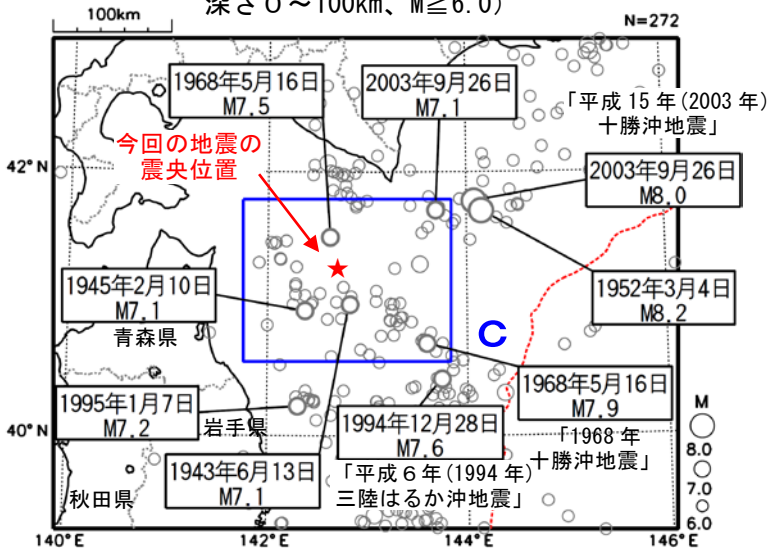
100km

深さ 0～100km、M≧6.0）

N=272

1968年5月16日
M7.5

2003年9月26日
M7.1

「平成 15 年(2003 年)
十勝沖地震」

今回の地震の
震央位置

42° N

2003年9月26日
M8.0

1945年2月10日
M7.1

青森県

1952年3月4日
M8.2

C

1968年5月16日
M7.9

1995年1月7日
M7.2

40° N

岩手県

1994年12月28日
M7.6

「1968 年
十勝沖地震」

1943年6月13日
M7.1

「平成６年(1994 年)
三陸はるか沖地震」

秋田県

M
8.0
7.0
6.0

140° E
142° E
144° E
146° E